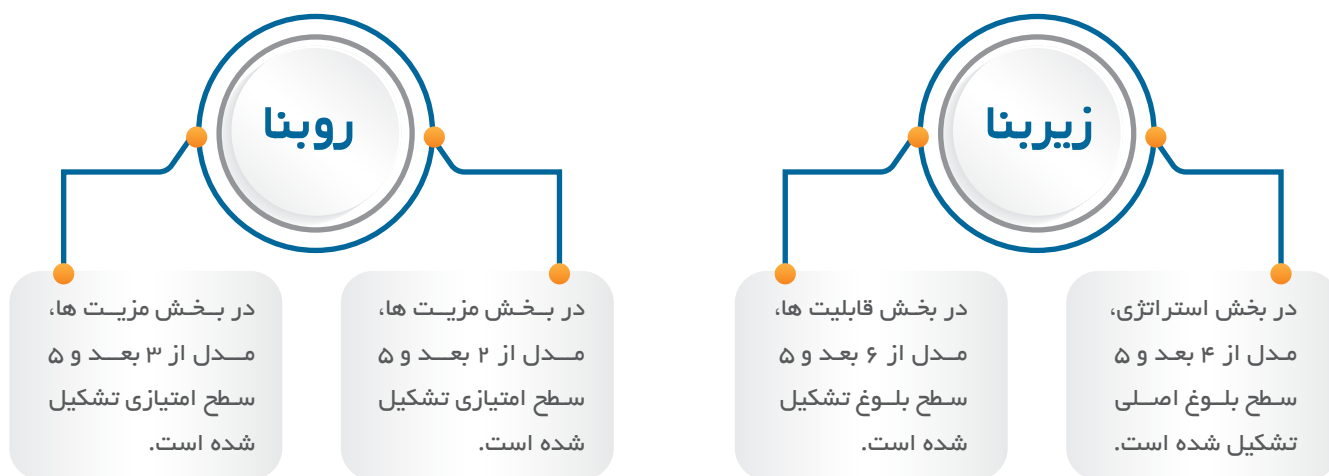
زیربنا

در بخش استراتژی، مدل از ۴ بعد و ۵ سطح بلوغ اصلی تشکیل شده است.

در بخش قابلیت ها، مدل از ۶ بعد و ۵ سطح بلوغ تشکیل شده است.

روبنا

در بخش مزیت ها، مدل از ۲ بعد و ۵ سطح امتیازی تشکیل شده است.

در بخش مزیت ها، مدل از ۳ بعد و ۵ سطح امتیازی تشکیل شده است.